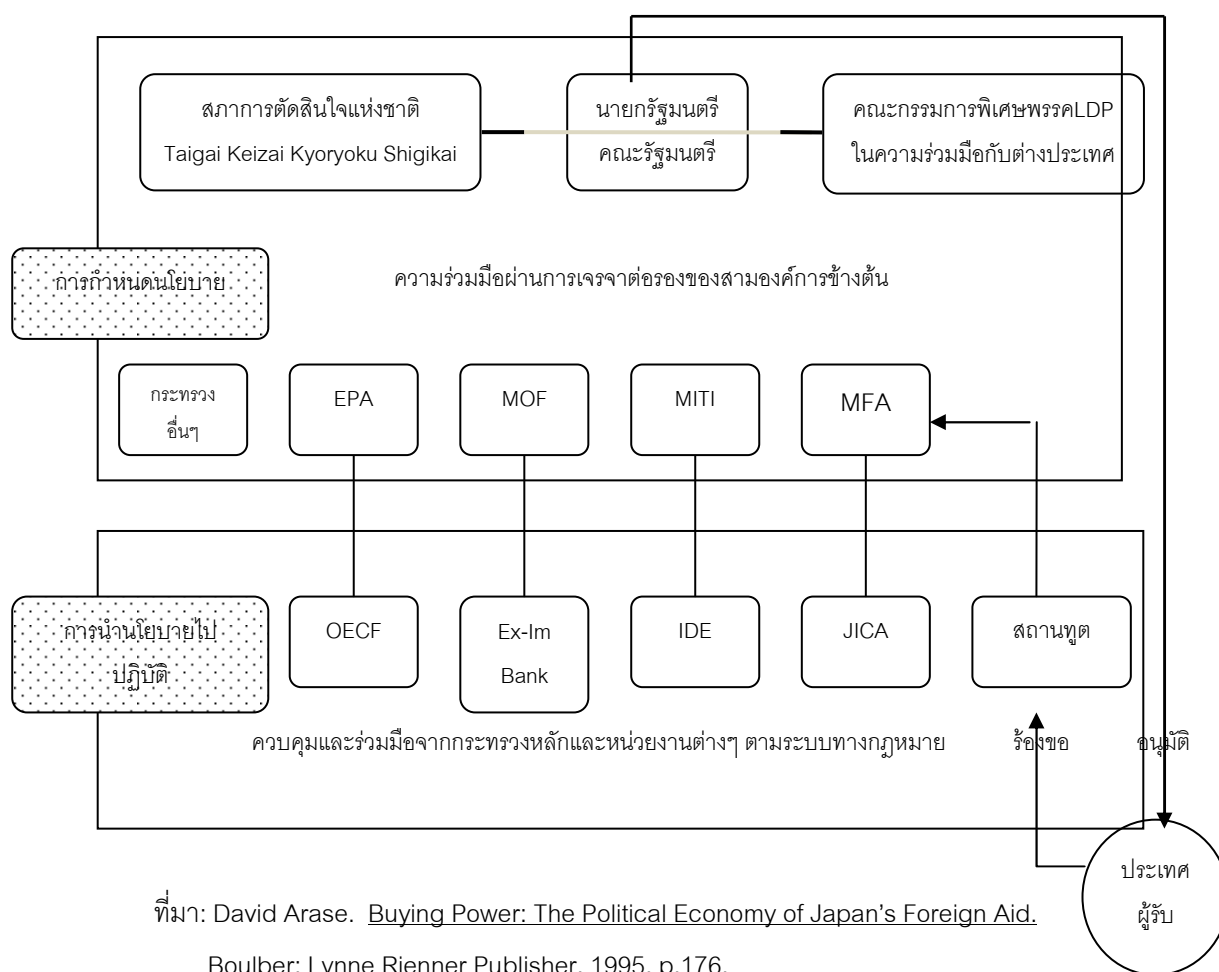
สภาการตัดสินใจแห่งชาติ
Taigai Keizai Kyoryoku Shigikai

นายกรัฐมนตรี
คณะรัฐมนตรี

คณะกรรมการพิเศษพรรคLDP
ในความร่วมมือกับต่างประเทศ

การกำหนดนโยบาย

ความร่วมมือผ่านการเจรจาต่อรองของสามองค์การข้างต้น

กระทรวง
อื่นๆ

EPA

MOF

MITI

MFA

การนำนโยบายไปปฏิบัติ

OECF

Ex-Im
Bank

IDE

JICA

สถานทูต

ควบคุมและร่วมมือจากกระทรวงหลักและหน่วยงานต่างๆ ตามระบบทางกฎหมาย

ร้องขอ

อนุมัติ

ประเทศ
ผู้รับ

ที่มา: David Arase. Buying Power: The Political Economy of Japan's Foreign Aid.

Boulber: Lynne Rienner Publisher, 1995, p.176.